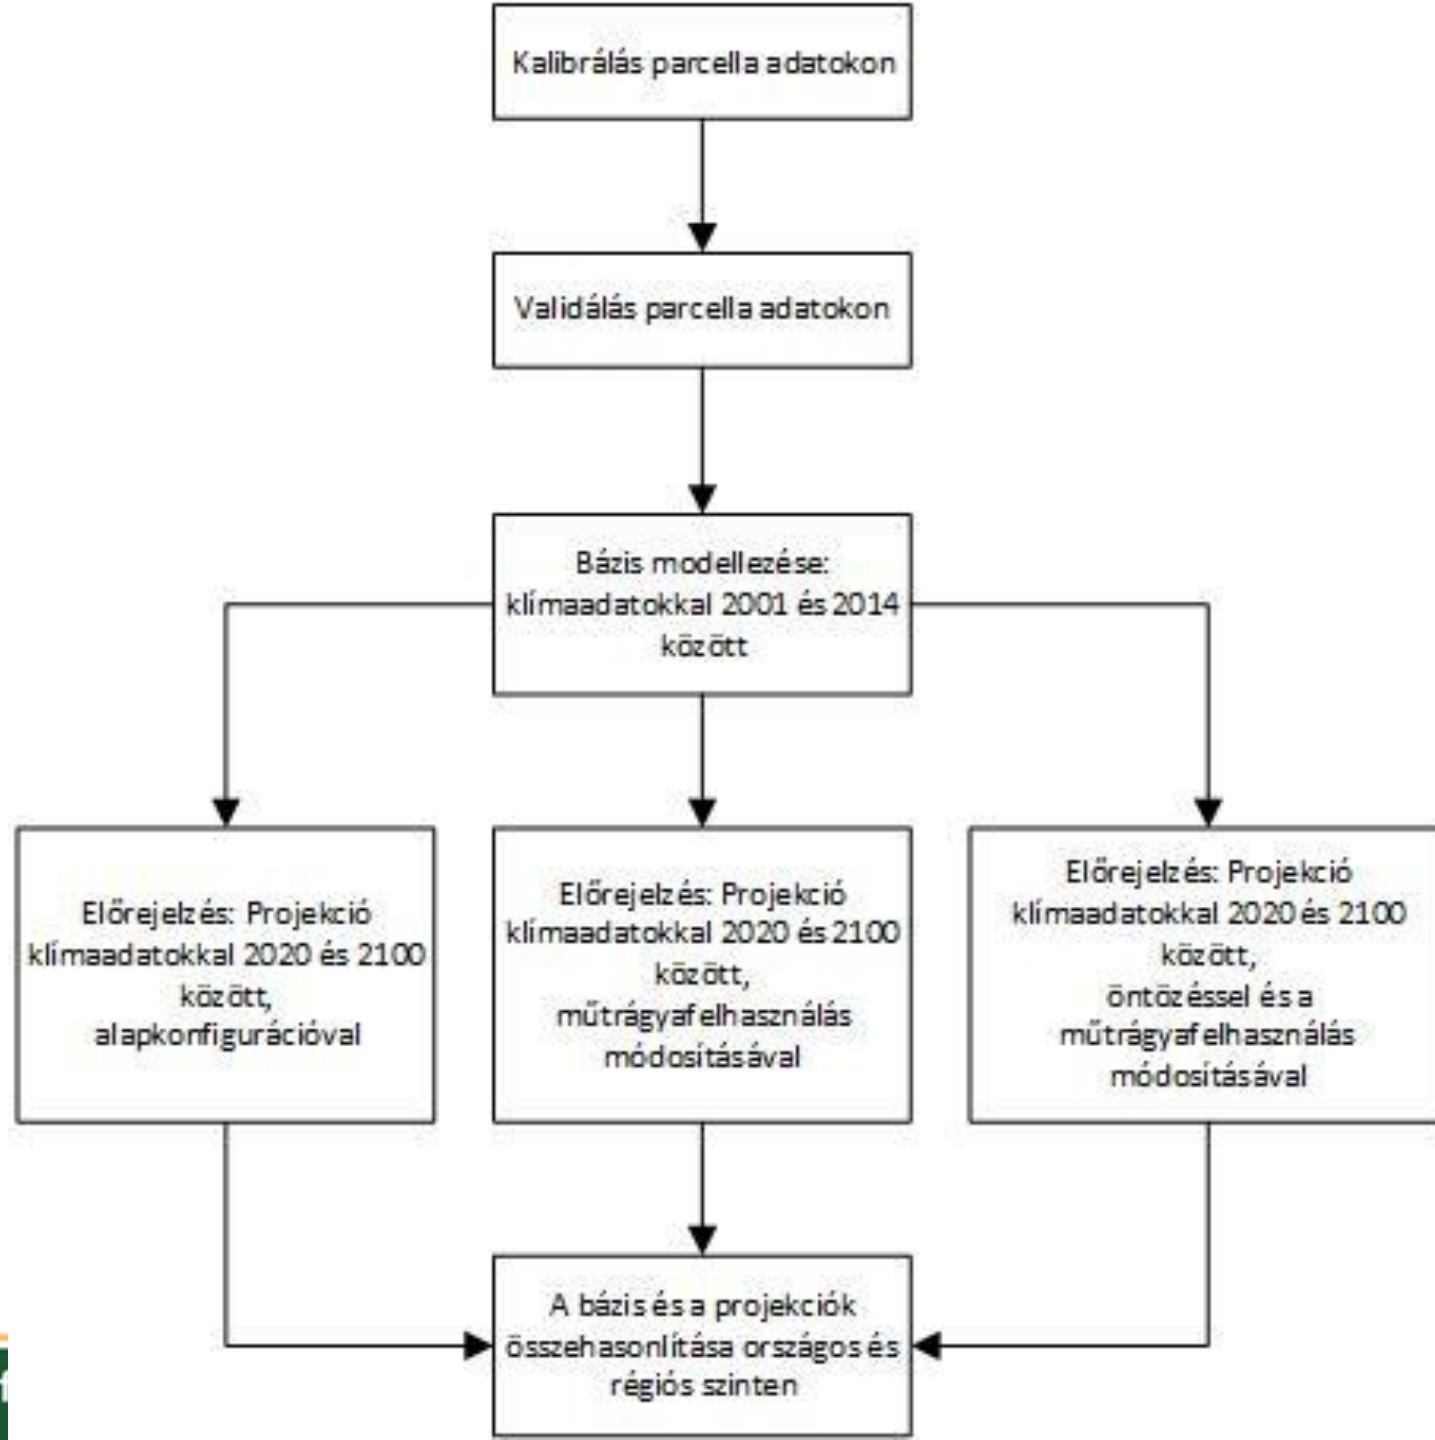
Kalibrálás parcella adatokon

Validálás parcella adatokon

Bázis modellezése: klímaadatokkal 2001 és 2014 között

Előrejelzés: Projekció klímaadatokkal 2020 és 2100 között, alapkonfigurációval

Előrejelzés: Projekció klímaadatokkal 2020 és 2100 között, műtrágyafelhasználás módosításával

Előrejelzés: Projekció klímaadatokkal 2020 és 2100 között, öntözéssel és a műtrágyafelhasználás módosításával

A bázis és a projekciók összehasonlítása országos és régiós szinten